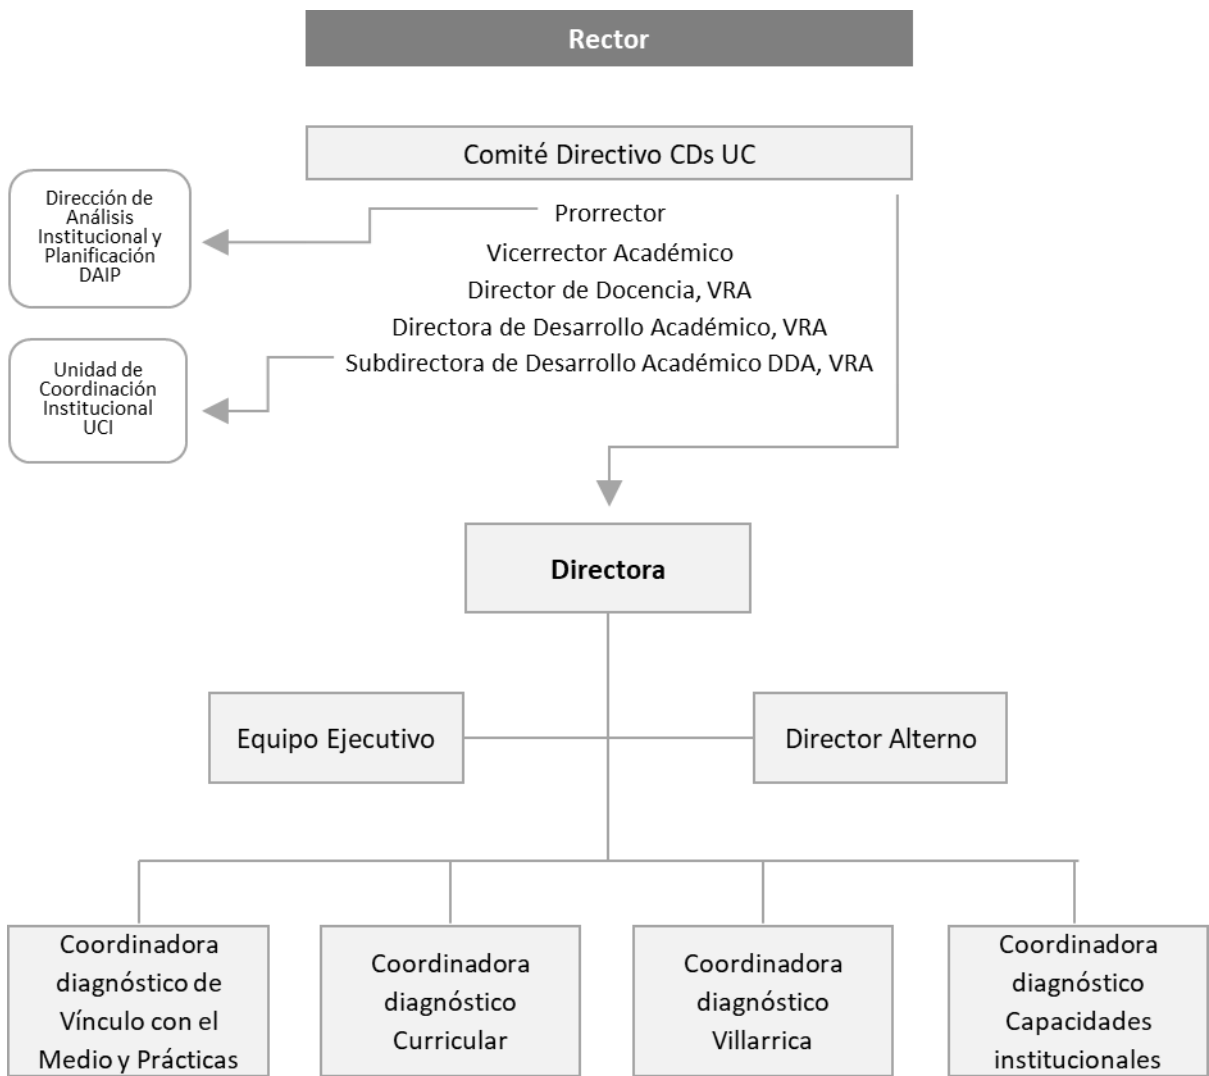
Rector

Comité Directivo CDs UC

Dirección de Análisis Institucional y Planificación DAIP

Prorrector
Vicerrector Académico
Director de Docencia, VRA
Directora de Desarrollo Académico, VRA
Subdirectora de Desarrollo Académico DDA, VRA

Unidad de Coordinación Institucional UCI

Directora

Equipo Ejecutivo

Director Alterno

Coordinadora diagnóstico de Vínculo con el Medio y Prácticas

Coordinadora diagnóstico Curricular

Coordinadora diagnóstico Villarrica

Coordinadora diagnóstico Capacidades institucionales